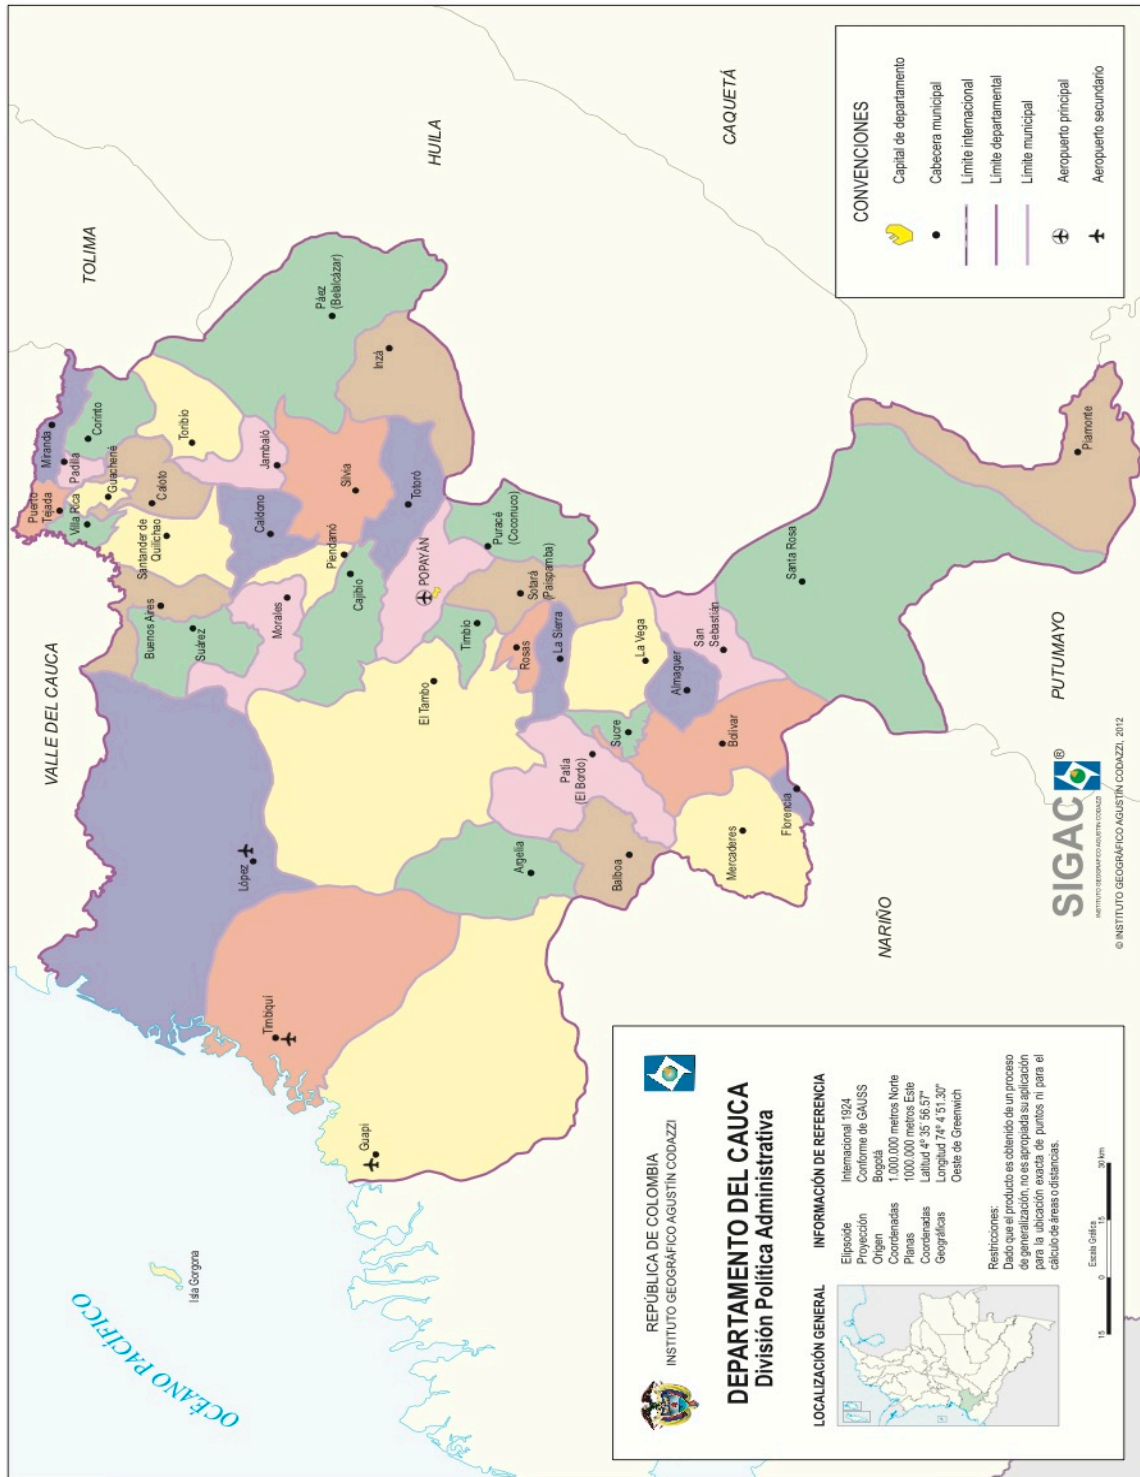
CONVENCIONES
Capital de departamento
Cabecera municipal
Límite internacional
Límite departamental
Límite municipal
Aeropuerto principal
Aeropuerto secundario

TOLIMA
HUILA
CAQUETÁ
VALLE DEL CAUCA
PUTUMAYO
NARIÑO
OCÉANO PACÍFICO

Puerto Tejada
Miranda
Padilla
Corinto
Villa Rica
Guachené
Caloto
Toribío
Santander de Quilichao
Caldono
Jambaló
Páez (Belalcázar)
Inzá
Silvia
Totoró
Buenos Aires
Suárez
Morales
Cajibío
Piendamó
POPAYÁN
Puracé (Coconuco)
Sotará (Paispamba)
Timbío
Rosas
La Sierra
La Vega
San Sebastián
Santa Rosa
Piamonte
Almaguer
Bolívar
Sucre
Patía (El Bordo)
El Tambo
López
Argelia
Balboa
Mercaderes
Florencia
Timbiquí
Guapi
Isla Gorgona

SIGAC®
INSTITUTO GEOGRÁFICO AGUSTÍN CODAZZI
© INSTITUTO GEOGRÁFICO AGUSTÍN CODAZZI, 2012

REPÚBLICA DE COLOMBIA
INSTITUTO GEOGRÁFICO AGUSTÍN CODAZZI
DEPARTAMENTO DEL CAUCA
División Política Administrativa

LOCALIZACIÓN GENERAL

INFORMACIÓN DE REFERENCIA
Elipsoide Internacional 1924
Proyección Conforme de GAUSS
Origen Bogotá
Coordenadas Planas 1.000.000 metros Norte 1.000.000 metros Este
Coordenadas Geográficas Latitud 4° 35' 56.57" Longitud 74° 4' 51.30" Oeste de Greenwich

Restricciones:
Dado que el producto es obtenido de un proceso de generalización, no es apropiada su aplicación para la ubicación exacta de puntos ni para el cálculo de áreas o distancias.

Escala Gráfica
15 0 15 30 km